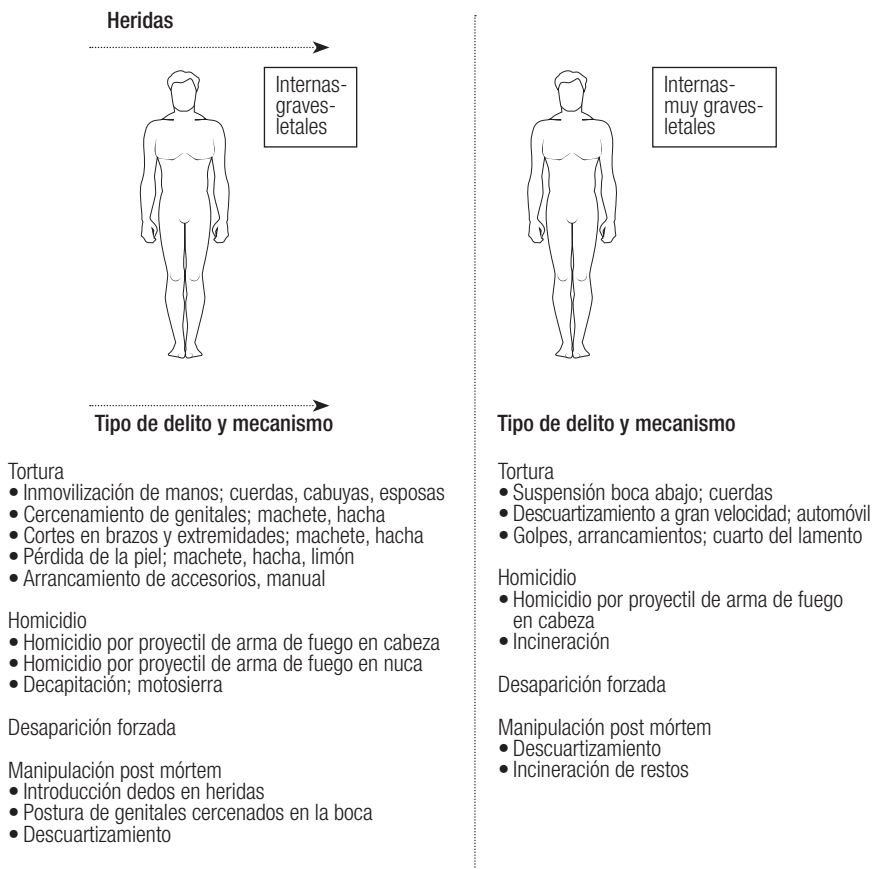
Heridas

Internas-
graves-
letales

Internas-
muy graves-
letales

Tipo de delito y mecanismo

Tortura
• Inmovilización de manos; cuerdas, cabuyas, esposas
• Cercenamiento de genitales; machete, hacha
• Cortes en brazos y extremidades; machete, hacha
• Pérdida de la piel; machete, hacha, limón
• Arrancamiento de accesorios, manual

Homicidio
• Homicidio por proyectil de arma de fuego en cabeza
• Homicidio por proyectil de arma de fuego en nuca
• Decapitación; motosierra

Desaparición forzada

Manipulación post mórtem
• Introducción dedos en heridas
• Postura de genitales cercenados en la boca
• Descuartizamiento

Tipo de delito y mecanismo

Tortura
• Suspensión boca abajo; cuerdas
• Descuartizamiento a gran velocidad; automóvil
• Golpes, arrancamientos; cuarto del lamento

Homicidio
• Homicidio por proyectil de arma de fuego en cabeza
• Incineración

Desaparición forzada

Manipulación post mórtem
• Descuartizamiento
• Incineración de restos